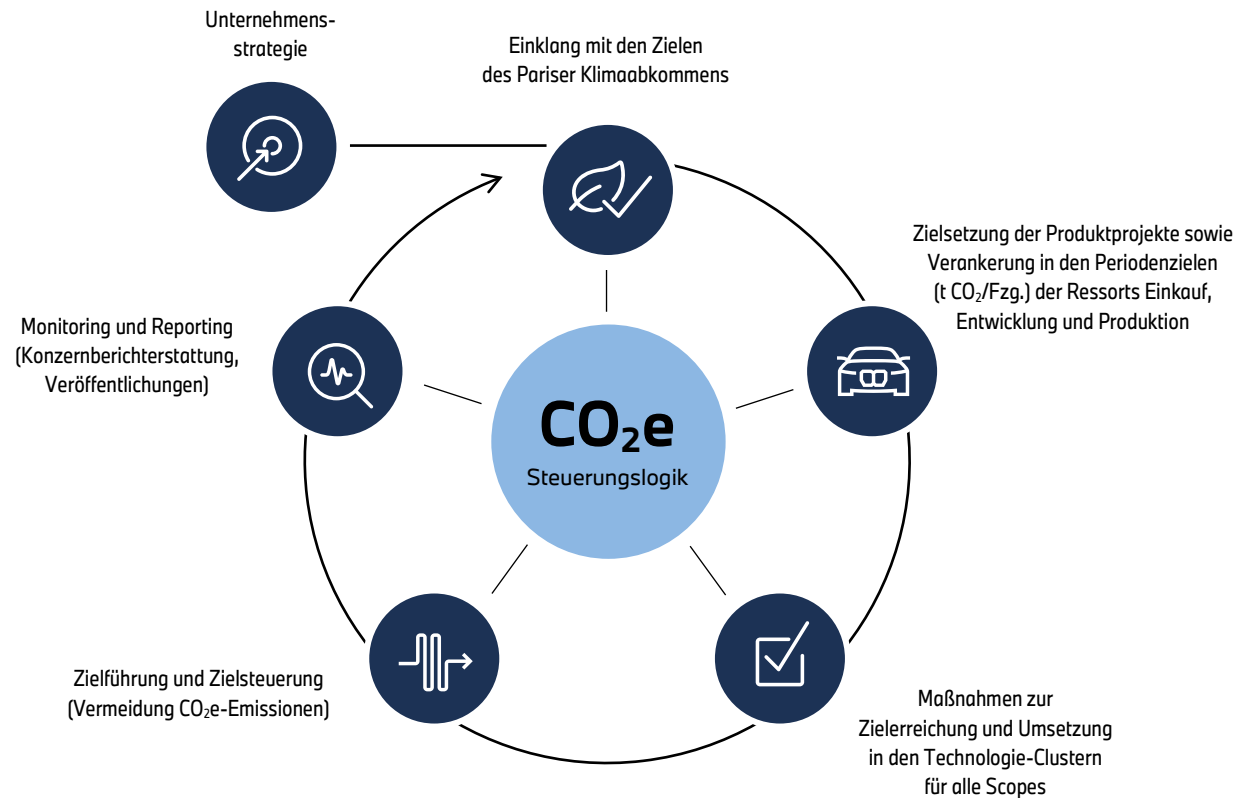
Unternehmensstrategie

Einklang mit den Zielen des Pariser Klimaabkommens

Zielsetzung der Produktprojekte sowie Verankerung in den Periodenzielen (t $CO_2$/Fzg.) der Ressorts Einkauf, Entwicklung und Produktion

Monitoring und Reporting (Konzernberichterstattung, Veröffentlichungen)

$CO_2e$
Steuerungslogik

Zielführung und Zielsteuerung (Vermeidung $CO_2e$-Emissionen)

Maßnahmen zur Zielerreichung und Umsetzung in den Technologie-Clustern für alle Scopes